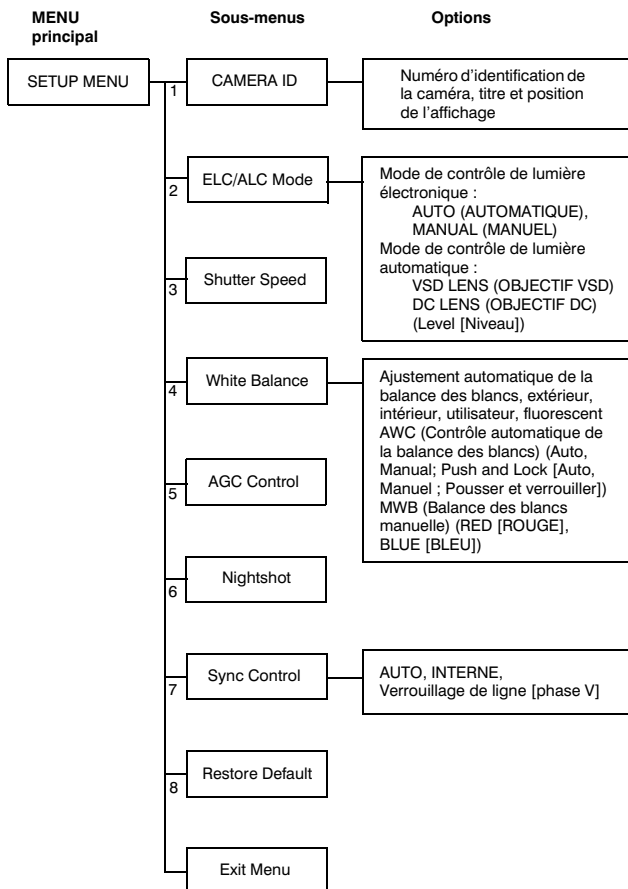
MENU principal

Sous-menus

Options

SETUP MENU

1

CAMERA ID

Numéro d'identification de la caméra, titre et position de l'affichage

2

ELC/ALC Mode

Mode de contrôle de lumière électronique :
AUTO (AUTOMATIQUE),
MANUAL (MANUEL)
Mode de contrôle de lumière automatique :
VSD LENS (OBJECTIF VSD)
DC LENS (OBJECTIF DC)
(Level [Niveau])

3

Shutter Speed

4

White Balance

Ajustement automatique de la balance des blancs, extérieur, intérieur, utilisateur, fluorescent
AWC (Contrôle automatique de la balance des blancs) (Auto, Manual; Push and Lock [Auto, Manuel ; Pousser et verrouiller])
MWB (Balance des blancs manuelle) (RED [ROUGE], BLUE [BLEU])

5

AGC Control

6

Nightshot

7

Sync Control

AUTO, INTERNE, Verrouillage de ligne [phase V]

8

Restore Default

Exit Menu